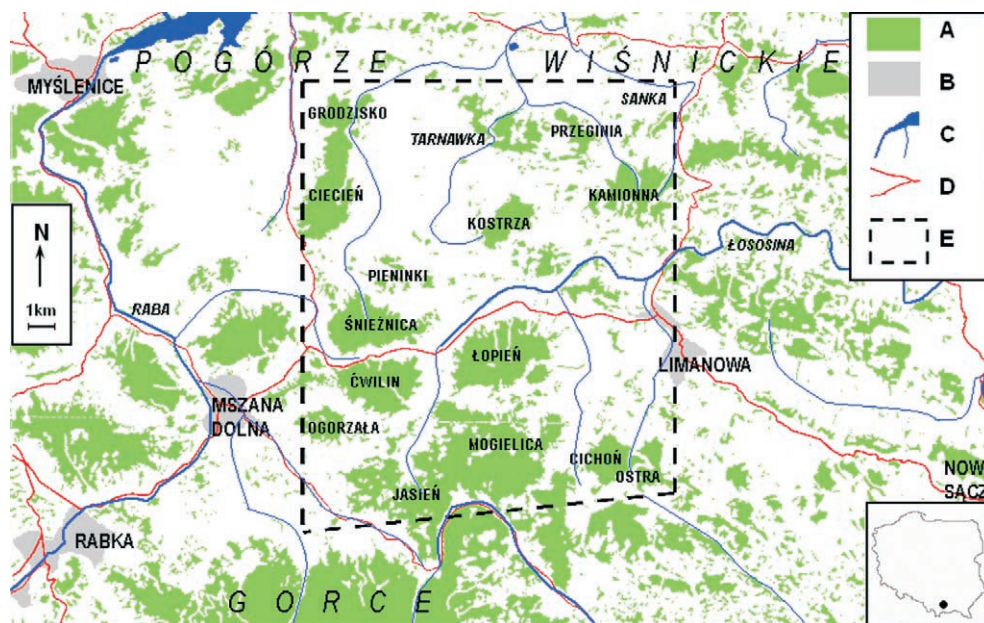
P O G Ó R Z E W I Ś N I C K I E

A
B
C
D
E

MYŚLENICE
GRODZISKO
TARNAWKA
SANKA
PRZEGINIA
CIECIEŃ
KAMIONNA
KOSTRZA
ŁOSOSINA
N
1km
PIENINKI
RABA
ŚNIEŻNICA
ŁOPIEŃ
LIMANOWA
ĆWILIN
MSZANA DOLNA
OGORZAŁA
MOGIELICA
CICHOŃ
OSTRA
JASIEŃ
NOW SĄCZ
RABKA

G O R C E